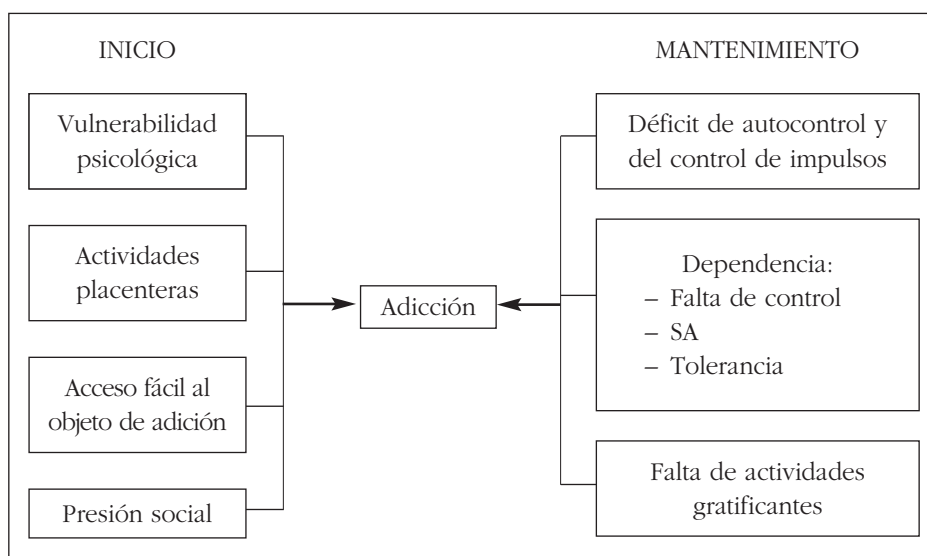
INICIO

MANTENIMIENTO

Vulnerabilidad psicológica

Actividades placenteras

Acceso fácil al objeto de adición

Presión social

Adicción

Déficit de autocontrol y del control de impulsos

Dependencia:
– Falta de control
– SA
– Tolerancia

Falta de actividades gratificantes